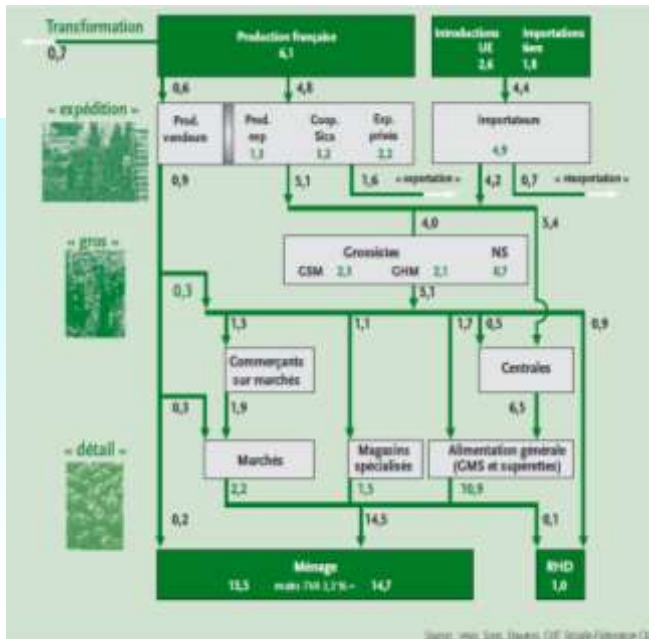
Transformation
0,7

Production française
6,1

Introductions UE
2,6

Importations tiers
1,8

0,6

4,8

4,4

« expédition »

Prod. vendeurs

Prod. exp.
1,1

Coop. Sica
1,2

Exp. privés
2,2

Importateurs
4,9

0,9

5,1

1,6

« exportation »

4,2

0,7

« réexportation »

4,0

5,4

« gros »

Grossistes
CSM 2,1
CHM 2,1
NS 0,7

0,3

5,1

1,3

1,1

1,7

0,5

0,9

Commerçants sur marchés

Centrales

1,9

0,3

6,5

« détail »

Marchés

Magasins spécialisés

Alimentation générale (GMS et supérettes)

2,2

1,5

10,9

0,2

14,5

0,1

Ménage
13,5
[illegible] 14,7

RHD
1,0

Source : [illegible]